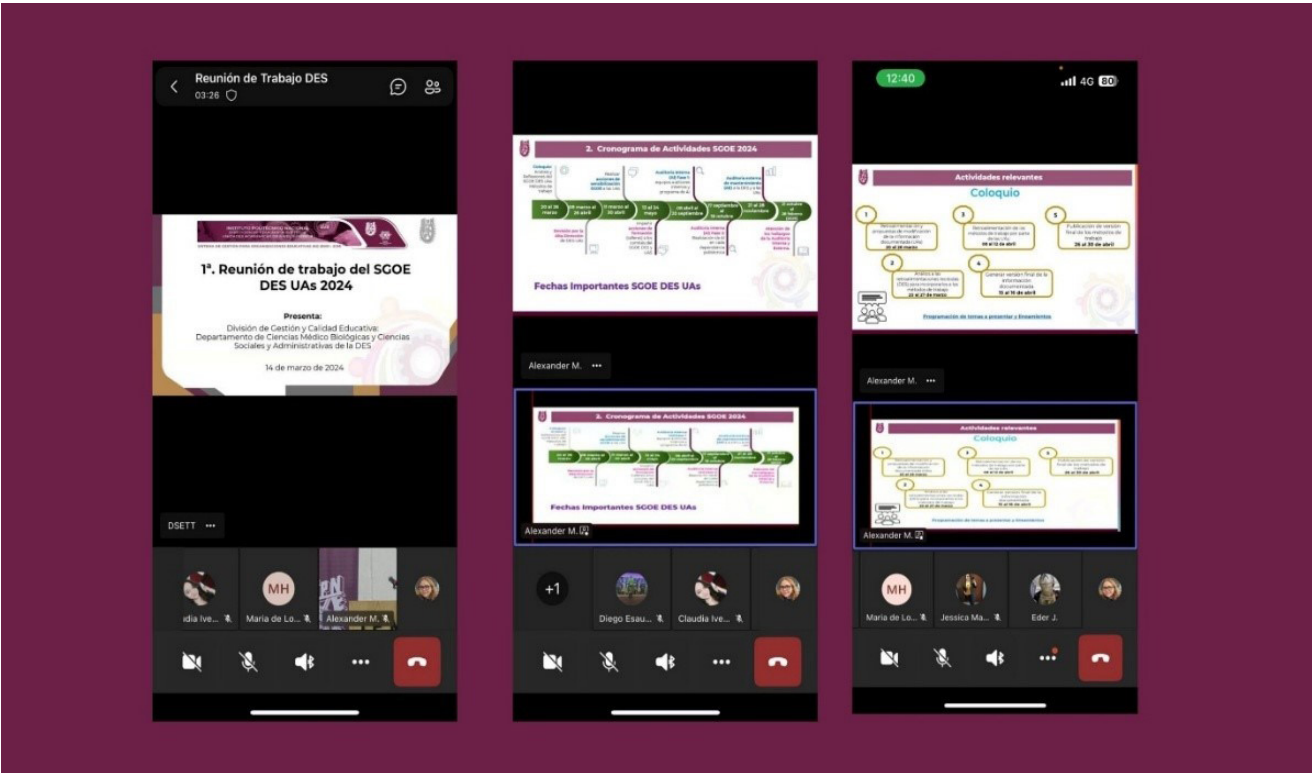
Reunión de Trabajo DES
03:26

INSTITUTO POLITÉCNICO NACIONAL

1ª. Reunión de trabajo del SGOE DES UAs 2024

Presenta:
División de Gestión y Calidad Educativa:
Departamento de Ciencias Médico Biológicas y Ciencias Sociales y Administrativas de la DES

14 de marzo de 2024

DSETT ···

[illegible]dia Ive...
MH
Maria de Lo...
Alexander M...

2. Cronograma de Actividades SGOE 2024

Coloquio
20 al 26 marzo
09 marzo al 26 abril
11 marzo al 30 abril
13 al 24 mayo
09 abril al 23 septiembre
17 septiembre al 30 octubre
21 al 28 noviembre
27 octubre al 28 febrero 2025

Fechas Importantes SGOE DES UAs

Alexander M. ···

2. Cronograma de Actividades SGOE 2024

Fechas Importantes SGOE DES UAs

Alexander M.

+1
Diego Esau...
Claudia Ive...

12:40
4G 80

Actividades relevantes
Coloquio

1
2
3
4
5
20 al 26 marzo
04 al 13 de abril
29 al 30 de abril
20 al 27 de marzo
15 al 19 de abril

Programación de temas a presentar y lineamientos

Alexander M. ···

Actividades relevantes
Coloquio

Programación de temas a presentar y lineamientos

Alexander M.

MH
Maria de Lo...
Jessica Ma...
Eder J.